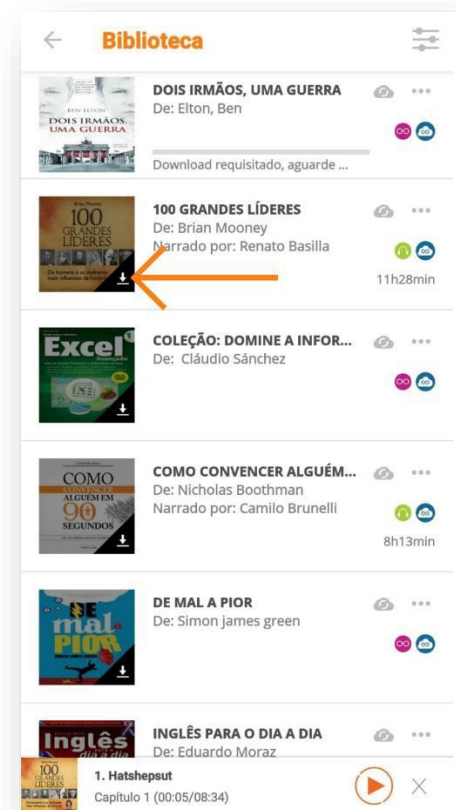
Biblioteca

BEN ELTON
DOIS IRMÃOS, UMA GUERRA

DOIS IRMÃOS, UMA GUERRA
De: Elton, Ben
Download requisitado, aguarde ...

100 GRANDES LÍDERES

100 GRANDES LÍDERES
De: Brian Mooney
Narrado por: Renato Basilla
11h28min

Excel

COLEÇÃO: DOMINE A INFOR...
De: Cláudio Sánchez

COMO CONVENCER ALGUÉM EM 90 SEGUNDOS

COMO CONVENCER ALGUÉM...
De: Nicholas Boothman
Narrado por: Camilo Brunelli
8h13min

DE mal A PIOR

DE MAL A PIOR
De: Simon james green

Inglês

INGLÊS PARA O DIA A DIA
De: Eduardo Moraz

100 GRANDES LÍDERES
1. Hatshepsut
Capítulo 1 (00:05/08:34)